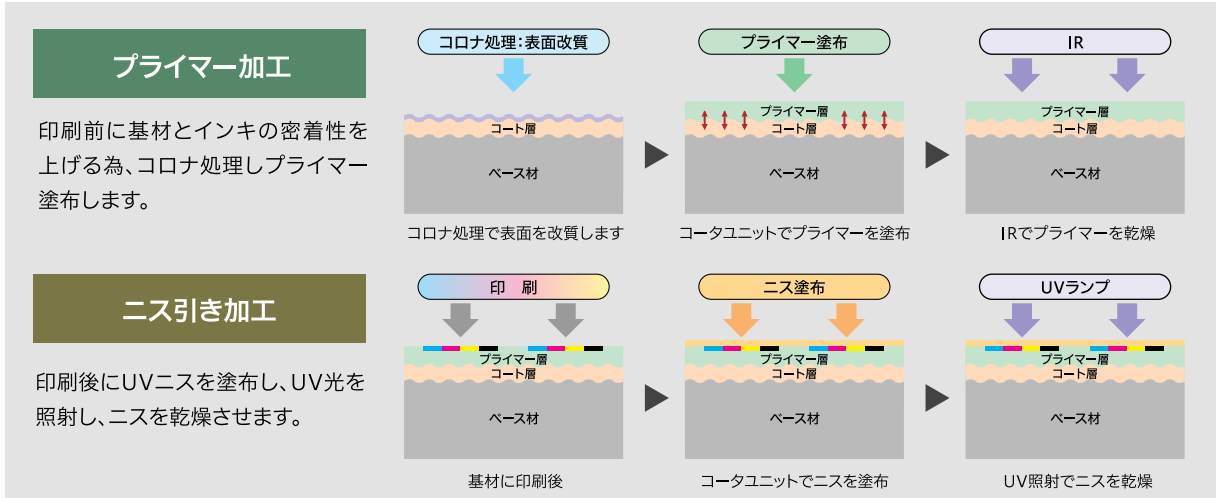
プライマー加工

印刷前に基材とインキの密着性を上げる為、コロナ処理しプライマー塗布します。

コロナ処理:表面改質

コート層

ベース材

コロナ処理で表面を改質します

プライマー塗布

プライマー層

コート層

ベース材

コータユニットでプライマーを塗布

IR

プライマー層

コート層

ベース材

IRでプライマーを乾燥

ニス引き加工

印刷後にUVニスを塗布し、UV光を照射し、ニスを乾燥させます。

印　刷

プライマー層

コート層

ベース材

基材に印刷後

ニス塗布

プライマー層

コート層

ベース材

コータユニットでニスを塗布

UVランプ

プライマー層

コート層

ベース材

UV照射でニスを乾燥